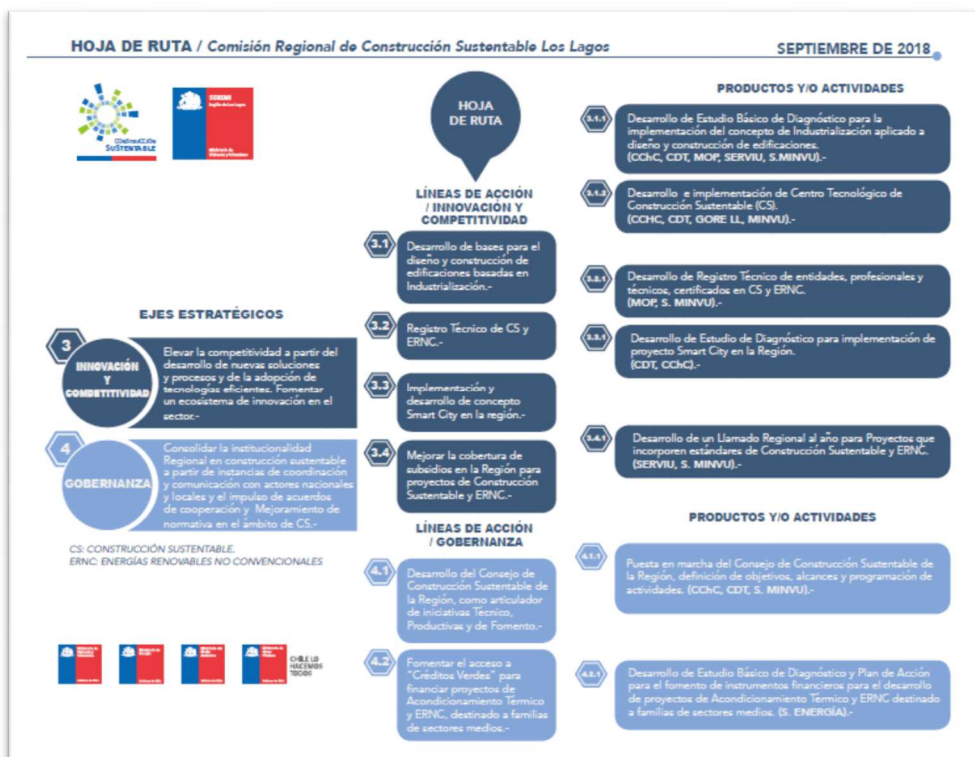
HOJA DE RUTA / Comisión Regional de Construcción Sustentable Los Lagos

SEPTIEMBRE DE 2018

CONSTRUCCIÓN SUSTENTABLE

SEREMI Región de Los Lagos

Ministerio de Vivienda y Urbanismo

HOJA DE RUTA

LÍNEAS DE ACCIÓN / INNOVACIÓN Y COMPETITIVIDAD

3.1 Desarrollo de bases para el diseño y construcción de edificaciones basadas en Industrialización.-

3.2 Registro Técnico de CS y ERNC.-

3.3 Implementación y desarrollo de concepto Smart City en la región.-

3.4 Mejorar la cobertura de subsidios en la Región para proyectos de Construcción Sustentable y ERNC.-

LÍNEAS DE ACCIÓN / GOBERNANZA

4.1 Desarrollo del Consejo de Construcción Sustentable de la Región, como articulador de iniciativas Tecnico, Productivas y de Fomento.-

4.2 Fomentar el acceso a "Créditos Verdes" para financiar proyectos de Acondicionamiento Termico y ERNC, destinado a familias de sectores medios.-

EJES ESTRATÉGICOS

3 INNOVACIÓN Y COMPETITIVIDAD

Elevar la competitividad a partir del desarrollo de nuevas soluciones y procesos y de la adopción de tecnologias eficientes. Fomentar un ecosistema de innovación en el sector.-

4 GOBERNANZA

Consolidar la institucionalidad Regional en construcción sustentable a partir de instancias de coordinación y comunicación con actores nacionales y locales y el impulso de acuerdos de cooperación y Mejoramiento de normativa en el ámbito de CS.-

CS: CONSTRUCCIÓN SUSTENTABLE.
ERNC: ENERGÍAS RENOVABLES NO CONVENCIONALES

CHILE LO HACEMOS TODOS

PRODUCTOS Y/O ACTIVIDADES

3.1.1 Desarrollo de Estudio Básico de Diagnóstico para la implementación del concepto de Industrialización aplicado a diseño y construcción de edificaciones. (CChC, CDT, MOP, SERVIU, S.MINVU).-

3.1.2 Desarrollo e implementación de Centro Tecnológico de Construcción Sustentable (CS). (CCHC, CDT, GORE LL, MINVU).-

3.2.1 Desarrollo de Registro Técnico de entidades, profesionales y técnicos, certificados en CS y ERNC. (MOP, S. MINVU).-

3.3.1 Desarrollo de Estudio de Diagnóstico para implementación de proyecto Smart City en la Región. (CDT, CChC).-

3.4.1 Desarrollo de un Llamado Regional al año para Proyectos que incorporen estándares de Construcción Sustentable y ERNC. (SERVIU, S. MINVU).-

PRODUCTOS Y/O ACTIVIDADES

4.1.1 Puesta en marcha del Consejo de Construcción Sustentable de la Región, definición de objetivos, alcances y programación de actividades. (CChC, CDT, S. MINVU).-

4.2.1 Desarrollo de Estudio Básico de Diagnóstico y Plan de Acción para el fomento de instrumentos financieros para el desarrollo de proyectos de Acondicionamiento Termico y ERNC destinado a familias de sectores medios. (S. ENERGÍA).-